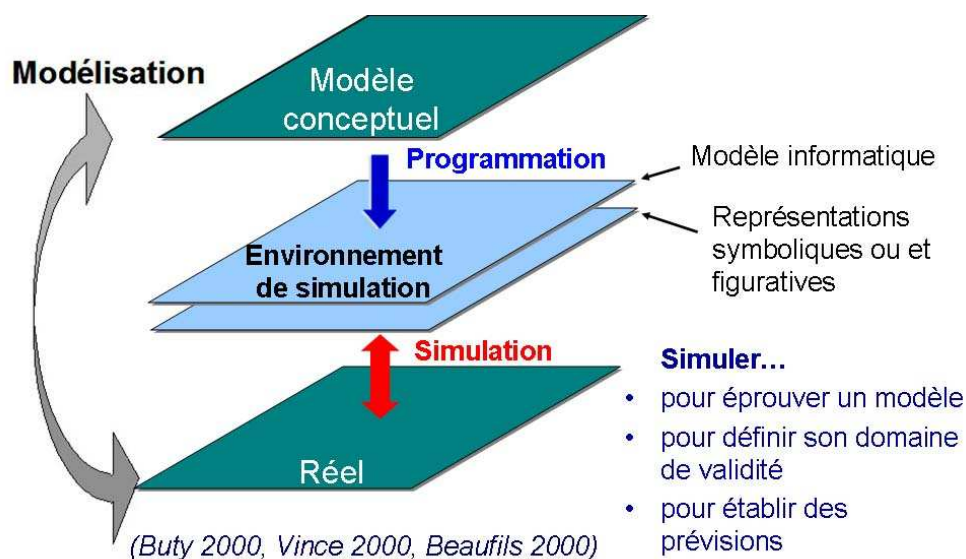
Modélisation

Modèle conceptuel

Programmation

Modèle informatique

Représentations symboliques ou et figuratives

Environnement de simulation

Simulation

Réel

Simuler…

- pour éprouver un modèle
- pour définir son domaine de validité
- pour établir des prévisions

(Buty 2000, Vince 2000, Beaufils 2000)